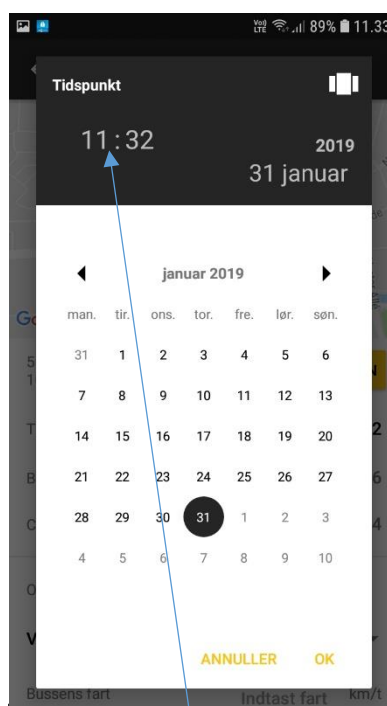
Vo) LTE 89% 11:33

Tidspunkt

11:32

2019

31 januar

januar 2019

| man. | tir. | ons. | tor. | fre. | lør. | søn. |
|---|---|---|---|---|---|---|
| 31 | 1 | 2 | 3 | 4 | 5 | 6 |
| 7 | 8 | 9 | 10 | 11 | 12 | 13 |
| 14 | 15 | 16 | 17 | 18 | 19 | 20 |
| 21 | 22 | 23 | 24 | 25 | 26 | 27 |
| 28 | 29 | 30 | 31 | 1 | 2 | 3 |
| 4 | 5 | 6 | 7 | 8 | 9 | 10 |

ANNULLER OK

Bussens fart Indtast fart km/t